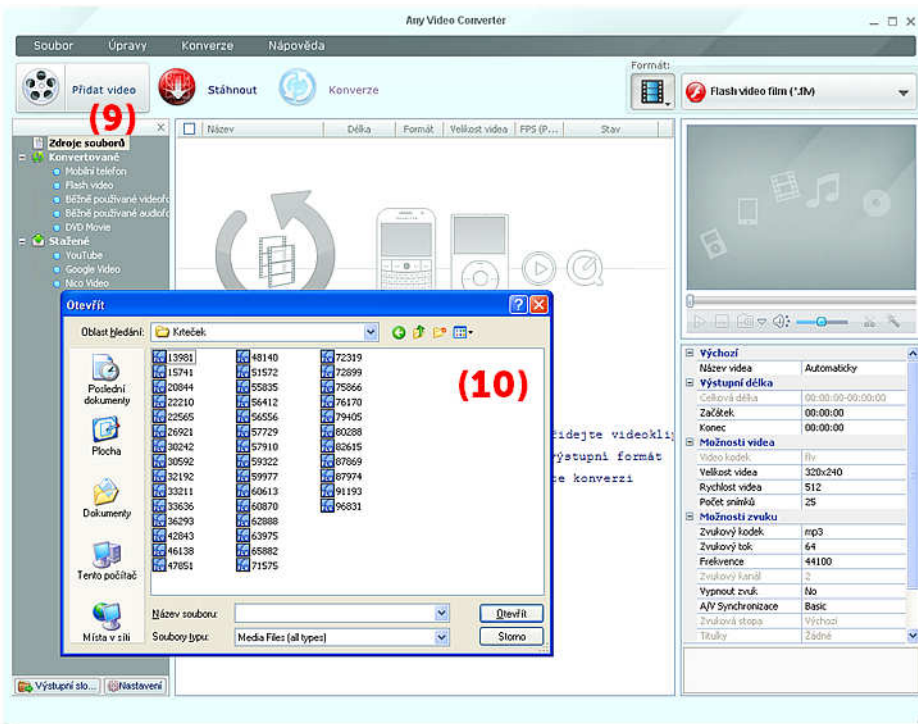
Any Video Converter

Soubor Úpravy Konverze Nápověda

Přidat video Stáhnout Konverze

Formát:

Flash video film (*.flv)

(9)

Název Délka Formát Velikost videa FPS (P... Stav

Zdroje souborů
Konvertované
Mobilní telefon
Flash video
Běžně používané videofo
Běžně používané audiofo
DVD Movie
Stažené
YouTube
Google Video
Nico Video

Otevřít

Oblast hledání: Kreček

Poslední dokumenty
Plocha
Dokumenty
Tento počítač
Místa v síti

13981
15741
20844
22210
22565
26921
30242
30592
32192
33211
33636
36293
42843
46138
47851
48140
51572
55835
56412
56556
57729
57910
59322
59977
60613
60870
62888
63975
65882
71575
72319
72899
75866
76170
79405
80288
82615
87869
87974
91193
96831

(10)

Název souboru:
Soubory typu: Media Files (all types)

Otevřít
Storno

řidejte videokli
výstupní formát
e konverzi

| | |
|---|---|
| Výchozí | |
| Název videa | Automaticky |
| Výstupní délka | |
| Celková délka | 00:00:00-00:00:00 |
| Začátek | 00:00:00 |
| Konec | 00:00:00 |
| Možnosti videa | |
| Video kodek | flv |
| Velikost videa | 320x240 |
| Rychlost videa | 512 |
| Počet snímků | 25 |
| Možnosti zvuku | |
| Zvukový kodek | mp3 |
| Zvukový tok | 64 |
| Frekvence | 44100 |
| Zvukový kanál | 2 |
| Vypnout zvuk | No |
| A/V Synchronizace | Basic |
| Zvuková stopa | Výchozí |
| Titulky | Žádné |

Výstupní slo... Nastavení